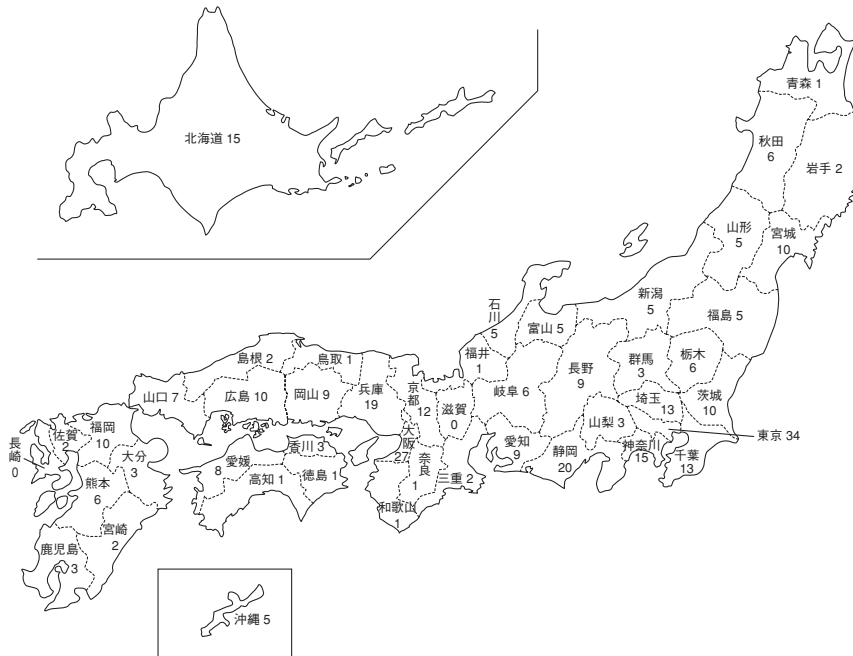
北海道 15

青森 1
秋田 6
岩手 2
山形 5
宮城 10
新潟 5
福島 5
石川 5
富山 5
福井 1
長野 9
群馬 3
栃木 6
茨城 10
埼玉 13
東京 34
千葉 13
神奈川 15
山梨 3
静岡 20
愛知 9
岐阜 6
滋賀 0
京都 12
三重 2
奈良 1
大阪 27
和歌山 1
兵庫 19
鳥取 1
岡山 9
島根 2
広島 10
山口 7
香川 3
徳島 1
愛媛 8
高知 1
福岡 10
佐賀 2
長崎 0
大分 3
熊本 6
宮崎 2
鹿児島 3
沖縄 5